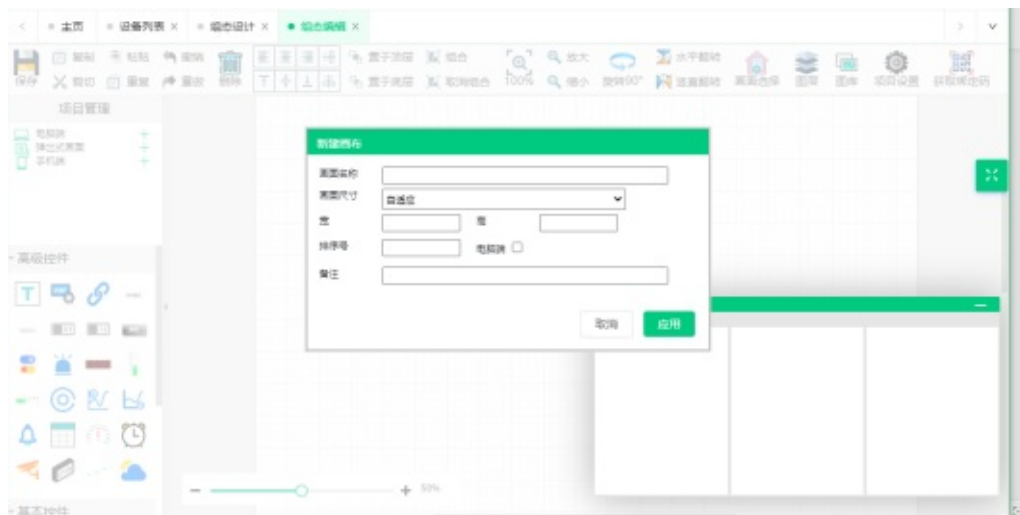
主页 × 设备列表 × 组态设计 × 组态编辑 ×

保存 复制 粘贴 撤销 删除 剪切 重复 重做 置于顶层 组合 置于底层 取消组合 100% 放大 缩小 旋转90° 水平翻转 垂直翻转 画面选择 图层 图库 项目设置 获取绑定码

项目管理

电脑端
移动式画面
手机端

高级控件

新建画布
画面名称
画面尺寸 自适应
宽 高
排序号 电脑端
备注
取消 应用

50%

基本控件